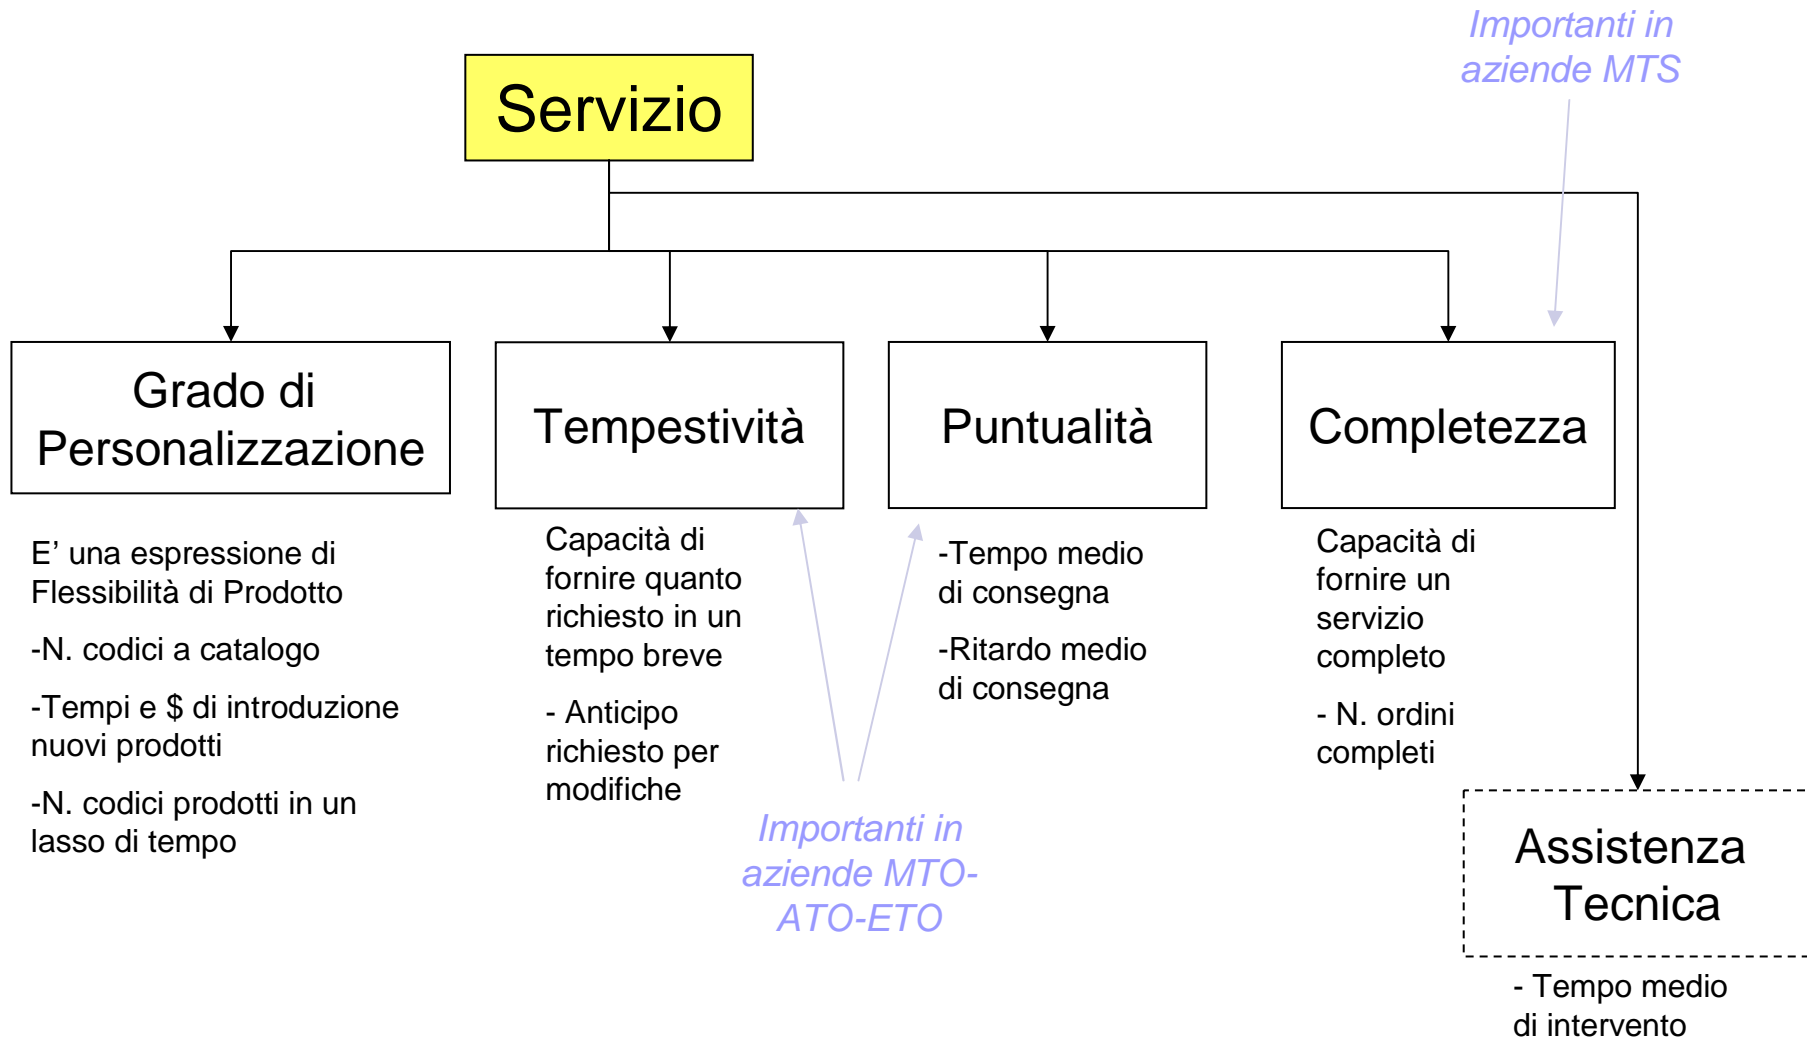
Importanti in aziende MTS

Servizio

Grado di Personalizzazione

Tempestività

Puntualità

Completezza

E’ una espressione di Flessibilità di Prodotto

-N. codici a catalogo

-Tempi e $ di introduzione nuovi prodotti

-N. codici prodotti in un lasso di tempo

Capacità di fornire quanto richiesto in un tempo breve

- Anticipo richiesto per modifiche

-Tempo medio di consegna

-Ritardo medio di consegna

Capacità di fornire un servizio completo

- N. ordini completi

Importanti in aziende MTO-ATO-ETO

Assistenza Tecnica

- Tempo medio di intervento